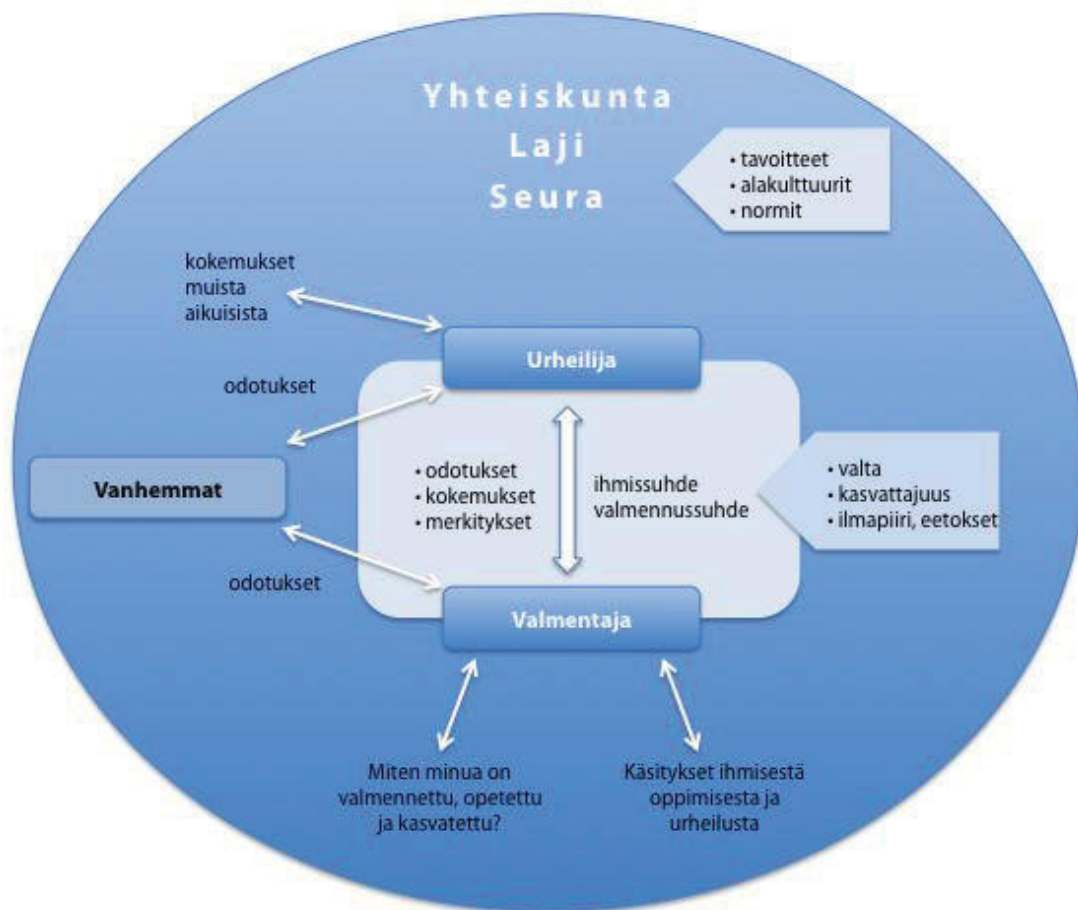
Yhteiskunta
Laji
Seura

• tavoitteet
• alakulttuurit
• normit

kokemukset muista aikuisista

Urheilija

odotukset

• odotukset
• kokemukset
• merkitykset

ihmissuhde
valmennussuhde

• valta
• kasvattajuus
• ilmapiiri, eetokset

Vanhemmat

odotukset

Valmentaja

Miten minua on valmennettu, opetettu ja kasvatettu?

Käsitykset ihmisestä oppimisesta ja urheilusta